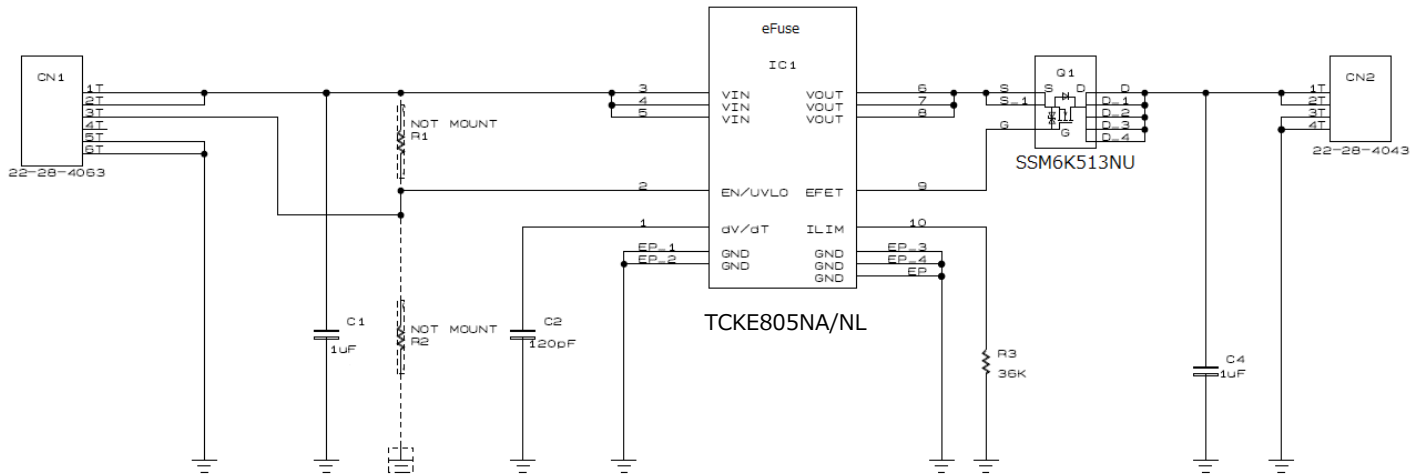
CN1
1T
2T
3T
4T
5T
6T
22-28-4063

NOT MOUNT
R1

C1
1uF

NOT MOUNT
R2

C2
120pF

eFuse
IC1
3 VIN
4 VIN
5 VIN
2 EN/UVLO
1 dV/dT
EP_1 GND
EP_2 GND
VOUT 6
VOUT 7
VOUT 8
EFET 9
ILIM 10
GND EP_3
GND EP_4
GND EP
TCKE805NA/NL

R3
36K

S
S_1
G
Q1
S
D
G
D
D_1
D_2
D_3
D_4
SSM6K513NU

C4
1uF

CN2
1T
2T
3T
4T
22-28-4043